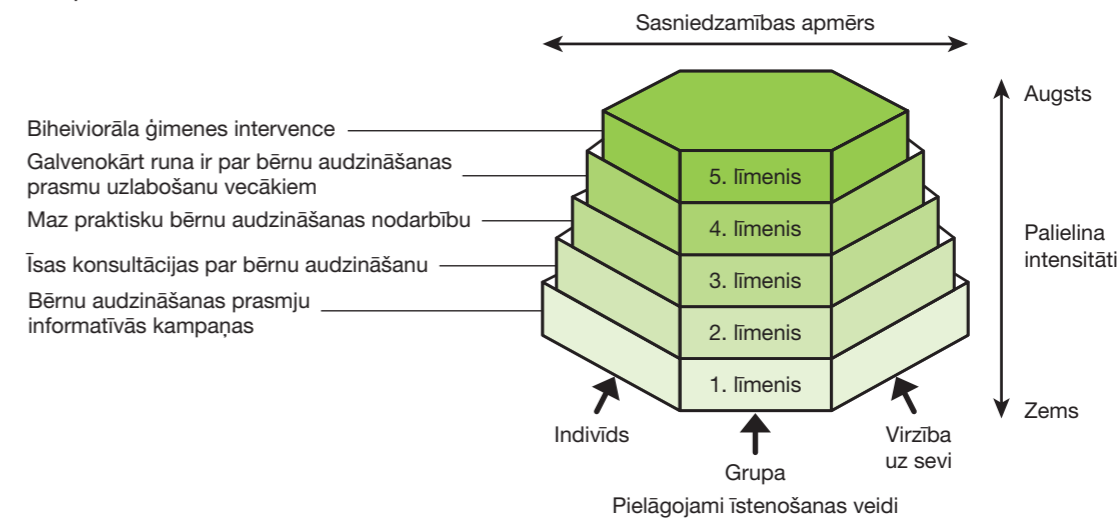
Sasniedzamības apmērs

Augsts

Biheiviorāla ģimenes intervence

Galvenokārt runa ir par bērnu audzināšanas prasmu uzlabošanu vecākiem

Maz praktisku bērnu audzināšanas nodarbību

Īsas konsultācijas par bērnu audzināšanu

Bērnu audzināšanas prasmju informatīvās kampaņas

5. līmenis
4. līmenis
3. līmenis
2. līmenis
1. līmenis

Palielina intensitāti

Zems

Indivīds

Grupa

Virzība uz sevi

Pielāgojami īstenošanas veidi